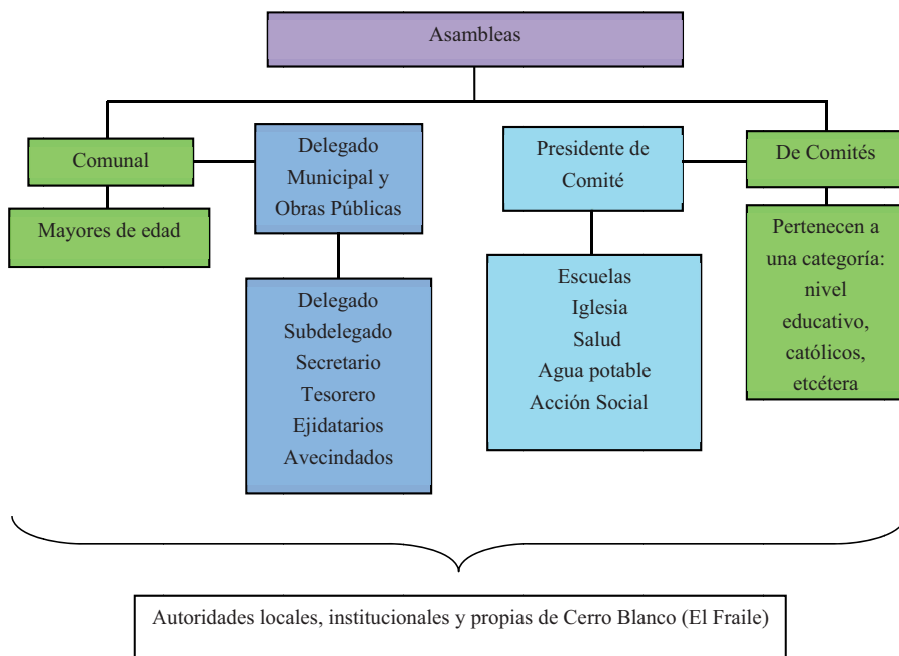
Asambleas

Comunal

Mayores de edad

Delegado Municipal y Obras Públicas

Delegado
Subdelegado
Secretario
Tesorero
Ejidatarios
Avecindados

Presidente de Comité

Escuelas
Iglesia
Salud
Agua potable
Acción Social

De Comités

Pertenecen a una categoría: nivel educativo, católicos, etcétera

Autoridades locales, institucionales y propias de Cerro Blanco (El Fraile)